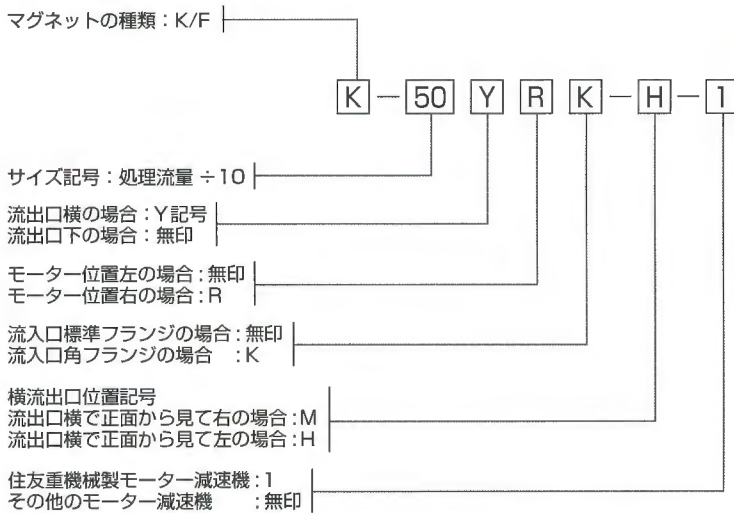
マグネットの種類：K/F

K − 50 Y R K − H − 1

サイズ記号：処理流量 ÷10

流出口横の場合：Y 記号
流出口下の場合：無印

モーター位置左の場合：無印
モーター位置右の場合：R

流入口標準フランジの場合：無印
流入口角フランジの場合　：K

横流出口位置記号
流出口横で正面から見て右の場合：M
流出口横で正面から見て左の場合：H

住友重機械製モーター減速機：1
その他のモーター減速機　　：無印